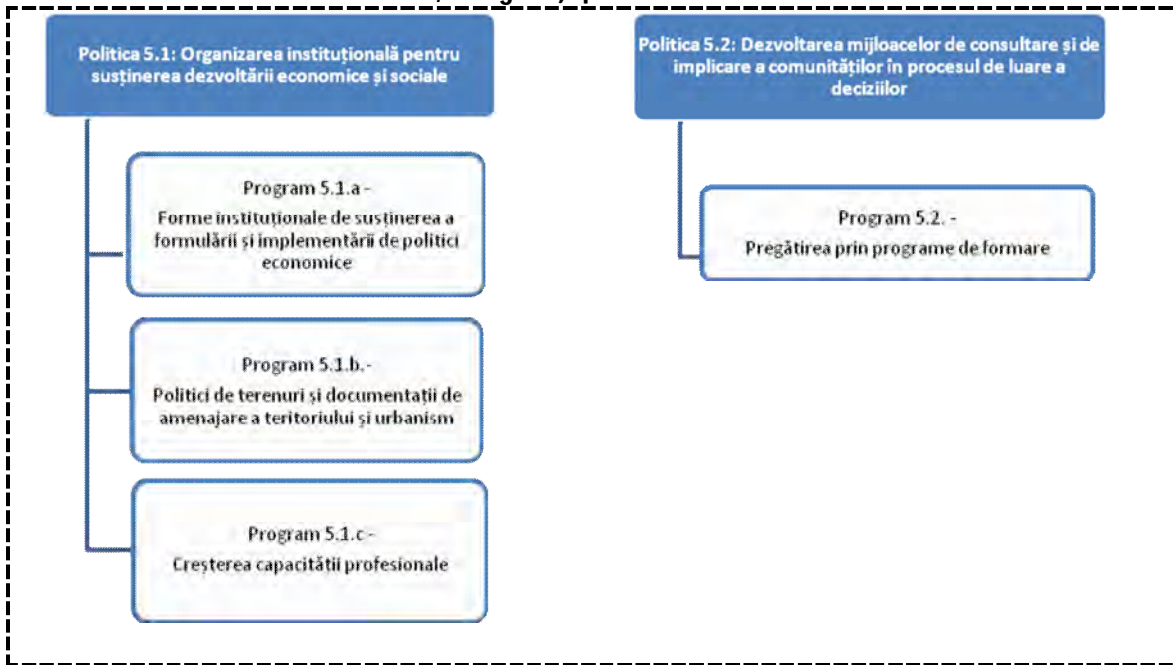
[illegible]

Politica 5.1: Organizarea instituțională pentru susținerea dezvoltării economice și sociale

Program 5.1.a - Forme instituționale de susținerea a formulării și implementării de politici economice

Program 5.1.b. - Politici de terenuri și documentații de amenajare a teritoriului și urbanism

Program 5.1.c - Creșterea capacității profesionale

Politica 5.2: Dezvoltarea mijloacelor de consultare și de implicare a comunităților în procesul de luare a deciziilor

Program 5.2. - Pregătirea prin programe de formare